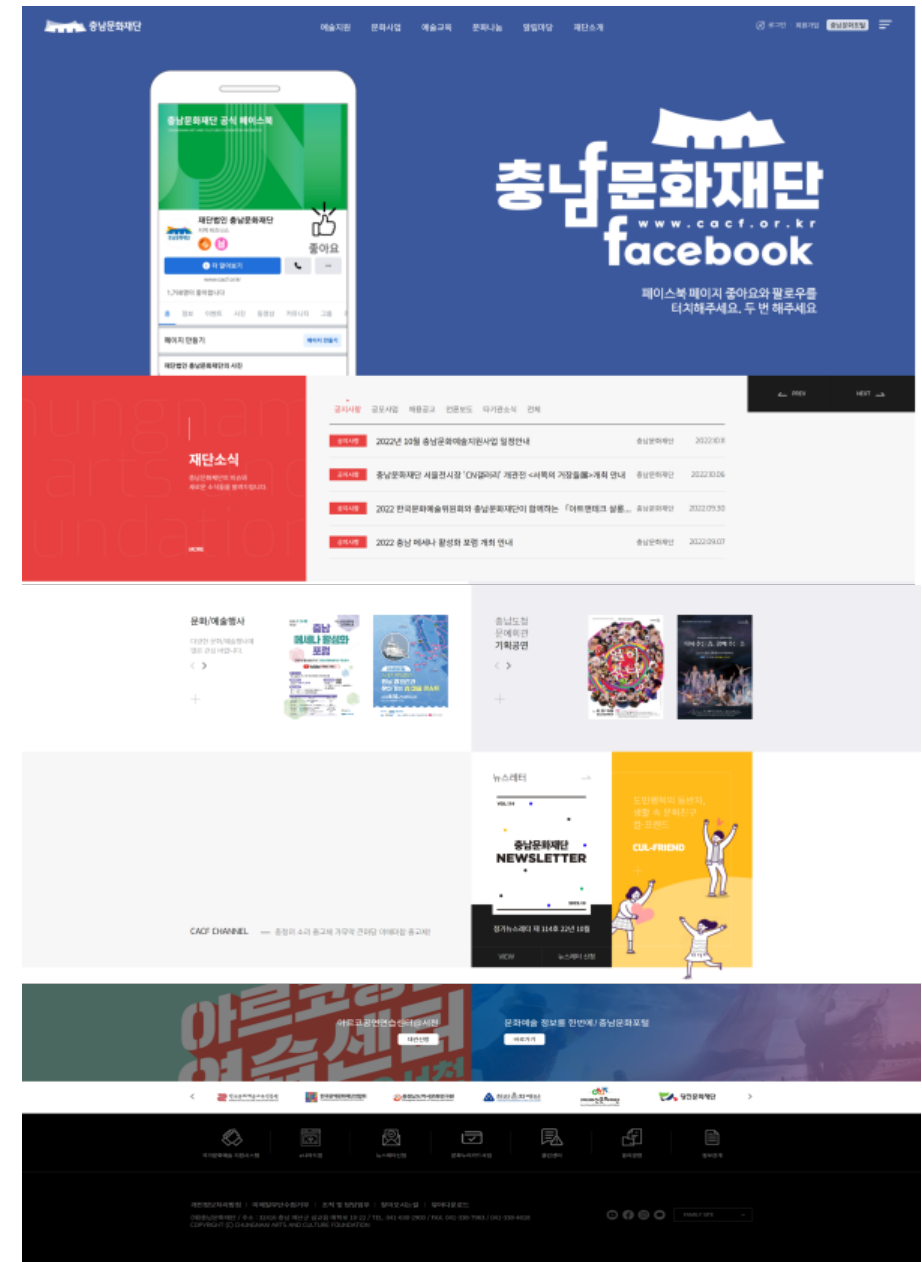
충남문화재단

예술지원 문화사업 예술교육 문화나눔 열린마당 재단소개

로그인 회원가입 충남문화포털

충남문화재단 공식 페이스북

재단법인 충남문화재단

좋아요

페이지 만들기

충남문화재단
www.cacf.or.kr
facebook

페이스북 페이지 좋아요와 팔로우를 터치해주세요. 두 번 해주세요

PREV NEXT

재단소식

MORE

공지사항 공모사업 채용공고 언론보도 타기관소식 전체

공지사항 2022년 10월 충남문화예술지원사업 일정안내 충남문화재단 2022.10.11

공지사항 충남문화재단 서울전시장 'CN갤러리' 개관전 <서쪽의 거점들展>개최 안내 충남문화재단 2022.10.06

공지사항 2022 한국문화예술위원회와 충남문화재단이 함께하는 「이트앤테크 살롱... 충남문화재단 2022.09.30

공지사항 2022 충남 메세나 활성화 포럼 개최 안내 충남문화재단 2022.09.07

문화/예술행사

충남 메세나 활성화 포럼

충남도청 문예회관 기획공연

뉴스레터

충남문화재단 NEWSLETTER

정기뉴스레터 제 114호 22년 10월

VIEW 뉴스레터 신청

CUL-FRIEND

CACF CHANNEL

아트코공연연습센터(서천) 대관신청

문화예술 정보를 한번에! 충남문화포털 바로가기

당진문화재단

COPYRIGHT (C) CHUNGNAM ARTS AND CULTURE FOUNDATION